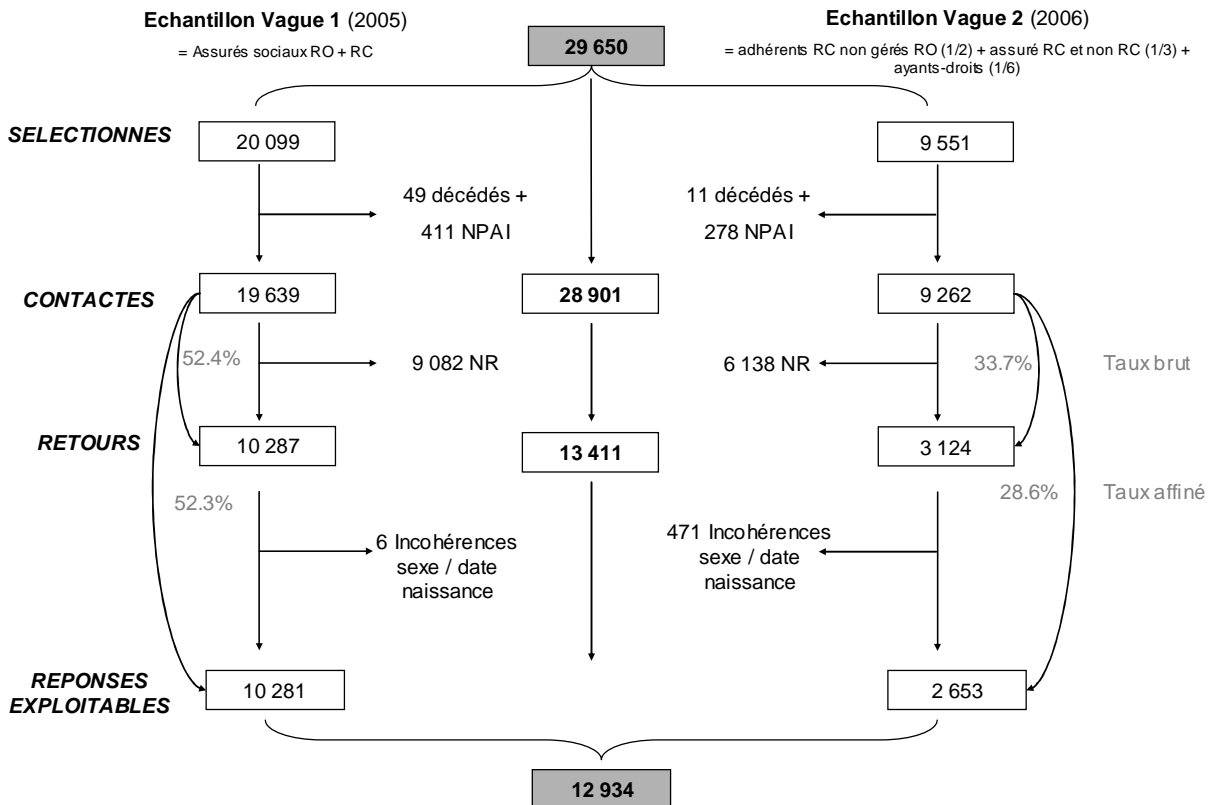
**Echantillon Vague 1** (2005)

= Assurés sociaux RO + RC

**29 650**

**Echantillon Vague 2** (2006)

= adhérents RC non gérés RO (1/2) + assuré RC et non RC (1/3) + ayants-droits (1/6)

*SELECTIONNES*

20 099

9 551

49 décédés + 411 NPAI

11 décédés + 278 NPAI

*CONTACTES*

19 639

**28 901**

9 262

52.4%

9 082 NR

6 138 NR

33.7%

Taux brut

*RETOURS*

10 287

**13 411**

3 124

52.3%

28.6%

Taux affiné

6 Incohérences sexe / date naissance

471 Incohérences sexe / date naissance

*REPONSES EXPLOITABLES*

10 281

2 653

**12 934**